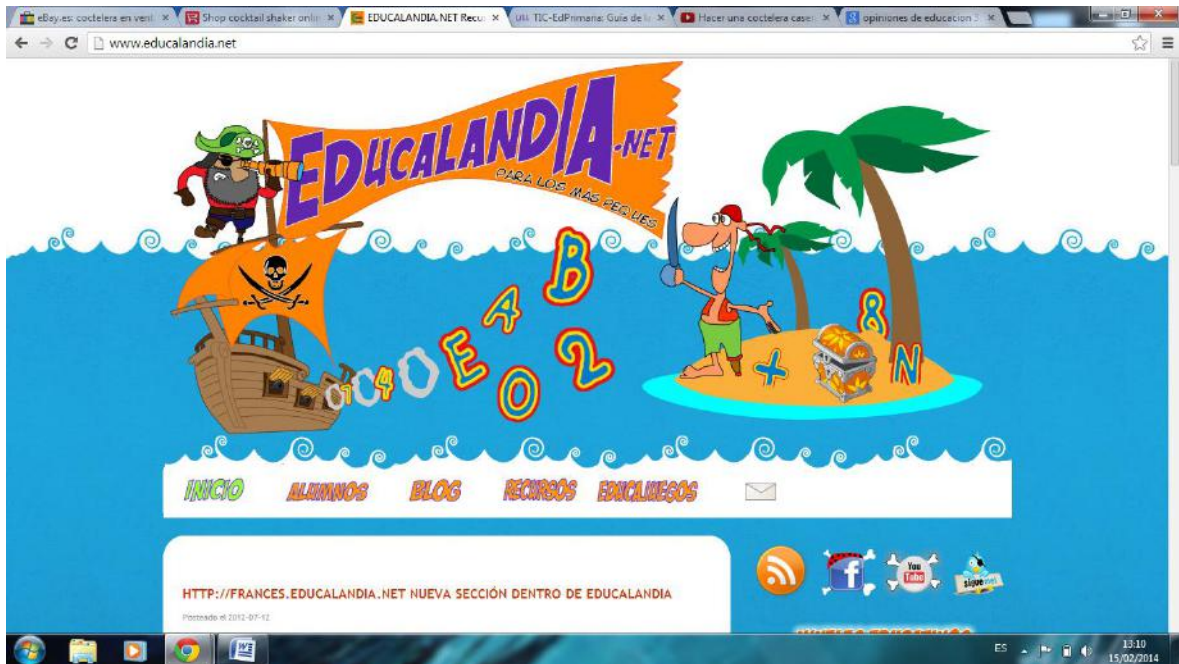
eBay.es: coctelera en vent ×
Shop cocktail shaker onlin ×
EDUCALANDIA.NET Recu ×
TIC-EdPrimaria: Guía de l ×
Hacer una coctelera case ×
opiniones de educacion ×

www.educalandia.net

EDUCALANDIA.NET
PARA LOS MAS PEQUES

B
4
E
O
2
8
N
+

INICIO
ALUMNOS
BLOG
RECURSOS
EDUCAJUEGOS

HTTP://FRANCES.EDUCALANDIA.NET NUEVA SECCIÓN DENTRO DE EDUCALANDIA

Posteado el 2012-07-12

You Tube
sigueme

ES
13:10
15/02/2014